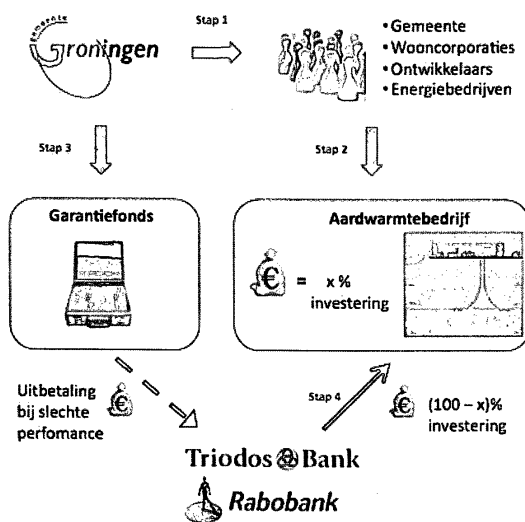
gemeente
Groningen

Stap 1

• Gemeente
• Wooncorporaties
• Ontwikkelaars
• Energiebedrijven

Stap 3

Stap 2

Garantiefonds

Aardwarmtebedrijf

€ = x % investering

Uitbetaling bij slechte perfomance

€

Stap 4

€ (100 – x)% investering

Triodos Bank

Rabobank